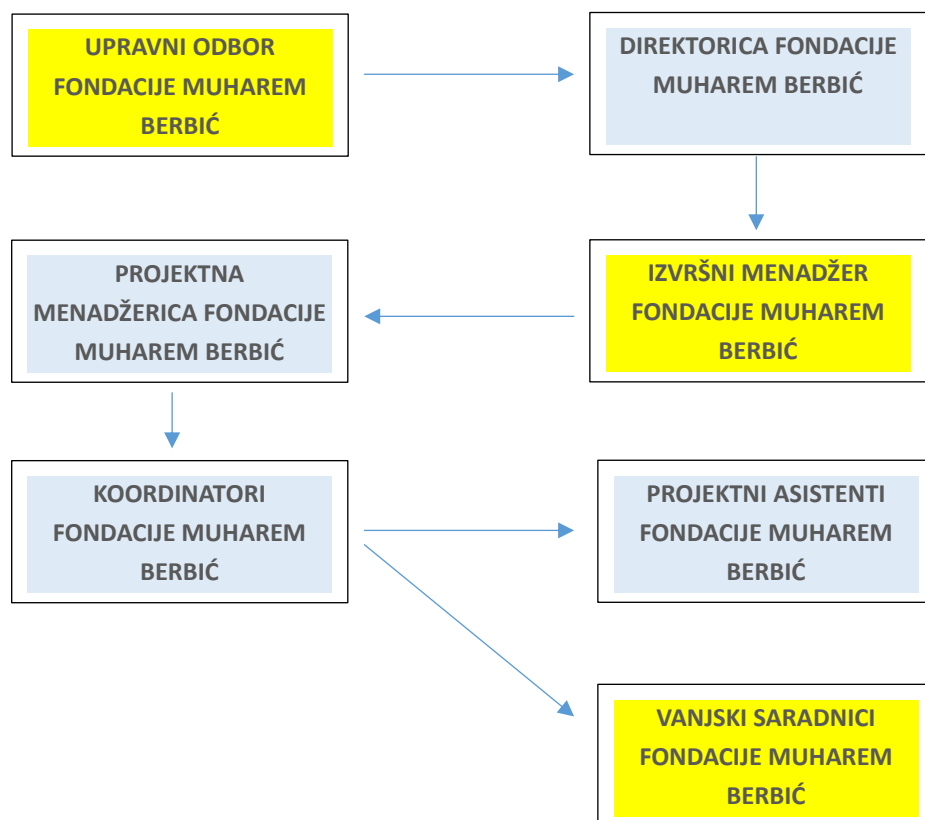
UPRAVNI ODBOR FONDACIJE MUHAREM BERBIĆ

DIREKTORICA FONDACIJE MUHAREM BERBIĆ

IZVRŠNI MENADŽER FONDACIJE MUHAREM BERBIĆ

PROJEKTNA MENADŽERICA FONDACIJE MUHAREM BERBIĆ

KOORDINATORI FONDACIJE MUHAREM BERBIĆ

PROJEKTNI ASISTENTI FONDACIJE MUHAREM BERBIĆ

VANJSKI SARADNICI FONDACIJE MUHAREM BERBIĆ